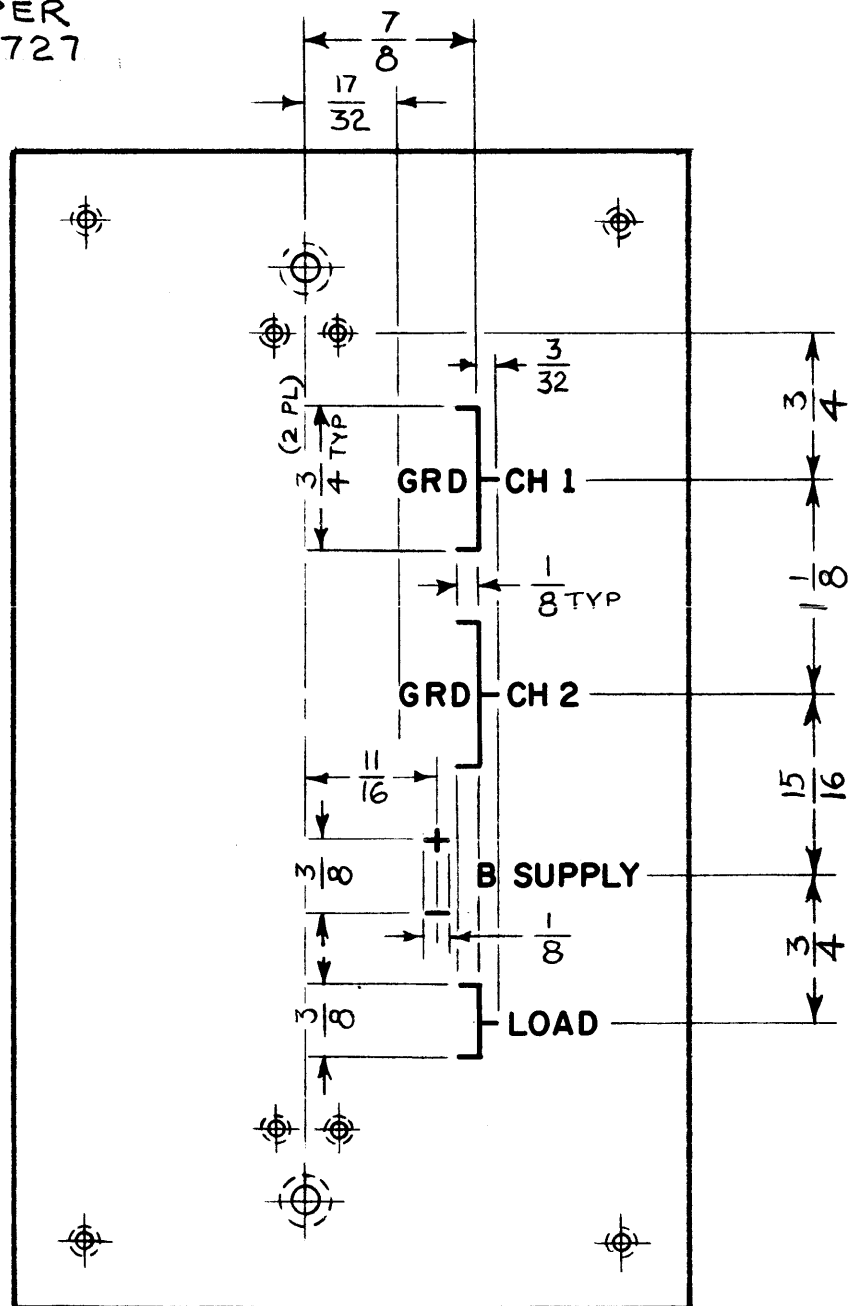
PER
727

$\frac{7}{8}$

$\frac{17}{32}$

$\frac{3}{32}$

$\frac{3}{4}$

(2 PL)
$\frac{3}{4}$ TYP

GRD CH 1

$1\frac{1}{8}$

$\frac{1}{8}$ TYP

GRD CH 2

$\frac{11}{16}$

$\frac{15}{16}$

+

$\frac{3}{8}$

B SUPPLY

−

$\frac{1}{8}$

$\frac{3}{4}$

$\frac{3}{8}$

LOAD